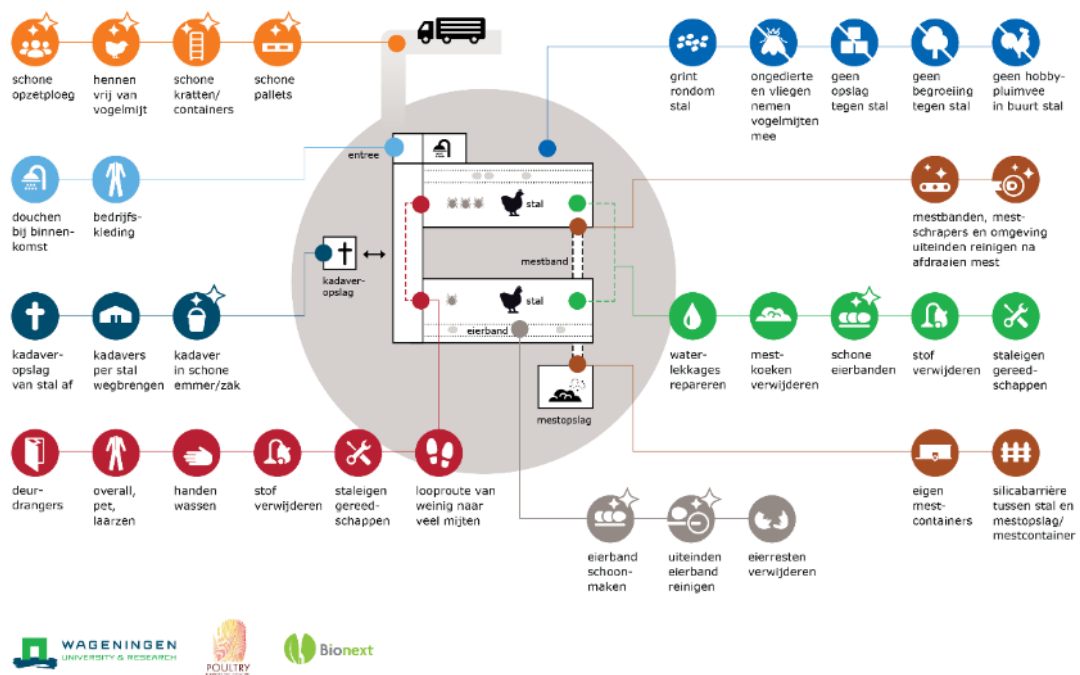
schone opzetploeg

hennen vrij van vogelmijt

schone kratten/ containers

schone pallets

grint rondom stal

ongedierte en vliegen nemen vogelmijten mee

geen opslag tegen stal

geen begroeiing tegen stal

geen hobby-pluimvee in buurt stal

entree

douchen bij binnenkomst

bedrijfskleding

stal

mestbanden, mestschrapers en omgeving uiteinden reinigen na afdraaien mest

mestband

kadaver-opslag

stal

kadaver-opslag van stal af

kadavers per stal wegbrengen

kadaver in schone emmer/zak

eierband

water-lekkages repareren

mest-koeken verwijderen

schone eierbanden

stof verwijderen

staleigen gereed-schappen

mestopslag

deur-drangers

overall, pet, laarzen

handen wassen

stof verwijderen

staleigen gereed-schappen

looproute van weinig naar veel mijten

eigen mest-containers

silicabarrière tussen stal en mestopslag/ mestcontainer

eierband schoon-maken

uiteinden eierband reinigen

eierresten verwijderen

WAGENINGEN UNIVERSITY & RESEARCH

POULTRY

Bionext